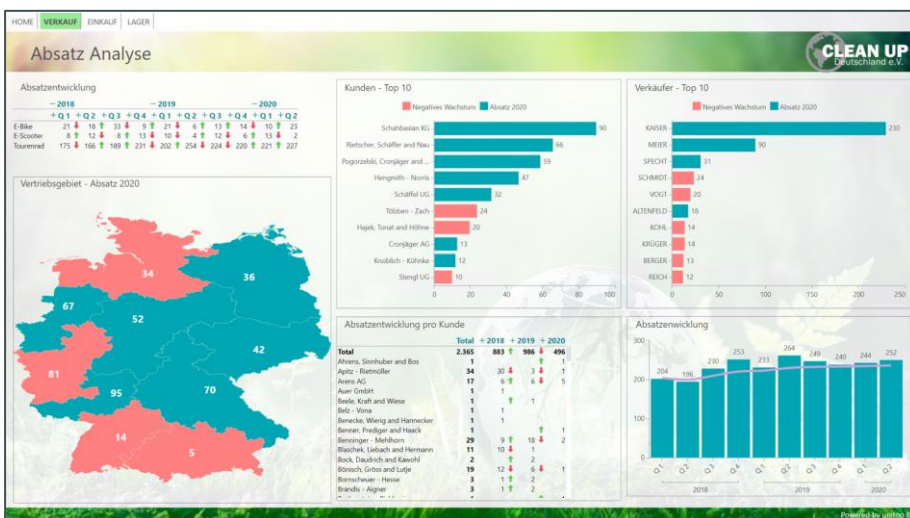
HOME VERKAUF EINKAUF LAGER

Absatz Analyse

CLEAN UP Deutschland e.V.

Absatzentwicklung

| | − 2018 | | | | − 2019 | | | | − 2020 | |
|---|---|---|---|---|---|---|---|---|---|---|
| | + Q1 | + Q2 | + Q3 | + Q4 | + Q1 | + Q2 | + Q3 | + Q4 | + Q1 | + Q2 |
| E-Bike | 21 | 18 | 33 | 9 | 21 | 6 | 13 | 14 | 10 | 23 |
| E-Scooter | 8 | 12 | 8 | 13 | 10 | 4 | 12 | 6 | 12 | 2 |
| Tourenrad | 175 | 166 | 189 | 231 | 202 | 254 | 224 | 220 | 221 | 227 |

Vertriebsgebiet - Absatz 2020

34 36 67 52 42 81 95 70 14 5

Kunden - Top 10

Negatives Wachstum Absatz 2020

Schahbasian AG 90
Rietscher, Schäffer und Nau 66
Pogorzelski, Cronjäger and ... 59
Hengmith - Norris 47
Schäffel UG 32
Többen - Zach 24
Hajek, Tonat and Höhne 20
Cronjäger AG 13
Knoblich - Kühnke 12
Stengl UG 10

0 20 40 60 80 100

Verkäufer - Top 10

Negatives Wachstum Absatz 2020

KAISER 230
MEIER 90
SPECHT 31
SCHMIDT 24
VOGT 20
ALTENFELD 16
KOHL 14
KRÜGER 14
BERGER 13
REICH 12

0 50 100 150 200 250

Absatzentwicklung pro Kunde

| | Total | + 2018 | + 2019 | + 2020 |
|---|---|---|---|---|
| Total | 2.365 | 883 | 986 | 496 |
| Ahrens, Sinnhuber and Bos | 1 | | | 1 |
| Apitz - Rietmüller | 34 | 30 | 3 | 1 |
| Arens AG | 17 | 6 | 6 | 5 |
| Auer GmbH | 1 | 1 | | |
| Beele, Kraft and Wiese | 1 | | 1 | |
| Belz - Vona | 1 | 1 | | |
| Benecke, Wierig and Hannecker | 1 | 1 | | |
| Benner, Prediger and Haack | 1 | | | 1 |
| Benninger - Mehlhorn | 29 | 9 | 18 | 2 |
| Blaschek, Liebach and Hermann | 11 | 10 | 1 | |
| Bock, Daudrich and Kawohl | 2 | | 2 | |
| Bönisch, Gröss and Lutje | 19 | 12 | 6 | 1 |
| Bornscheuer - Hesse | 3 | 1 | 2 | |
| Brandis - Aigner | 3 | 1 | 2 | |

Absatzentwicklung

204 196 230 253 233 264 249 240 244 252

0 100 200 300

Q1 Q2 Q3 Q4 Q1 Q2 Q3 Q4 Q1 Q2
2018 2019 2020

Powered by unitoo